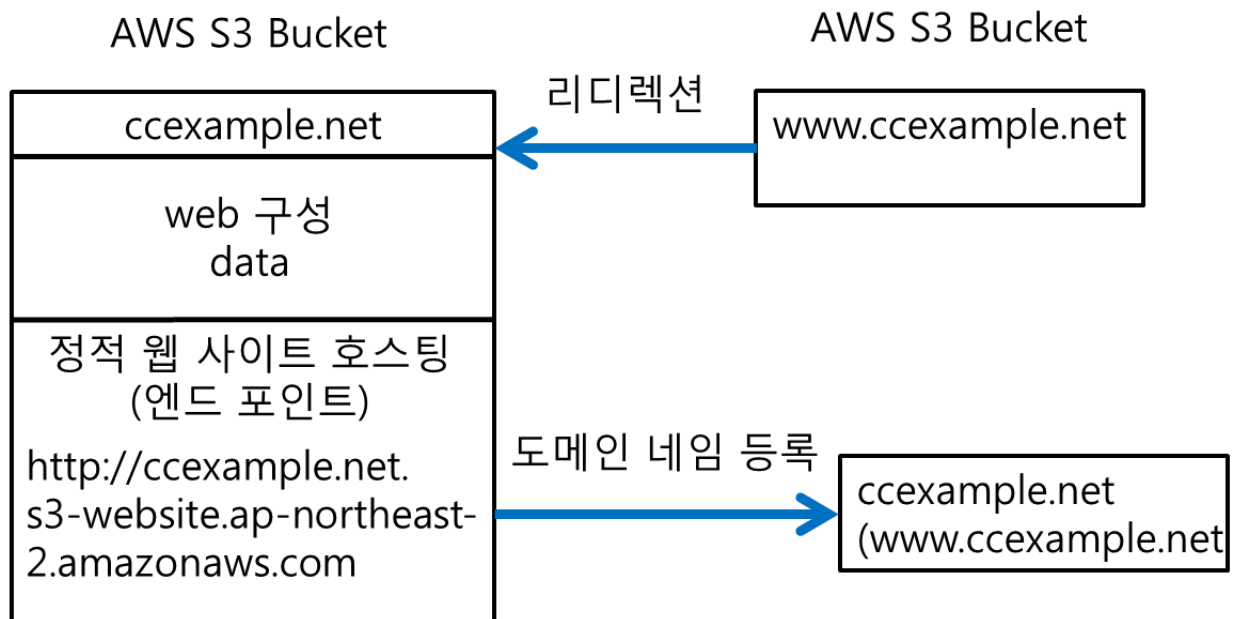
AWS S3 Bucket

ccexample.net

web 구성
data

정적 웹 사이트 호스팅
(엔드 포인트)

http://ccexample.net.
s3-website.ap-northeast-2.amazonaws.com

AWS S3 Bucket

리디렉션

www.ccexample.net

도메인 네임 등록

ccexample.net
(www.ccexample.net